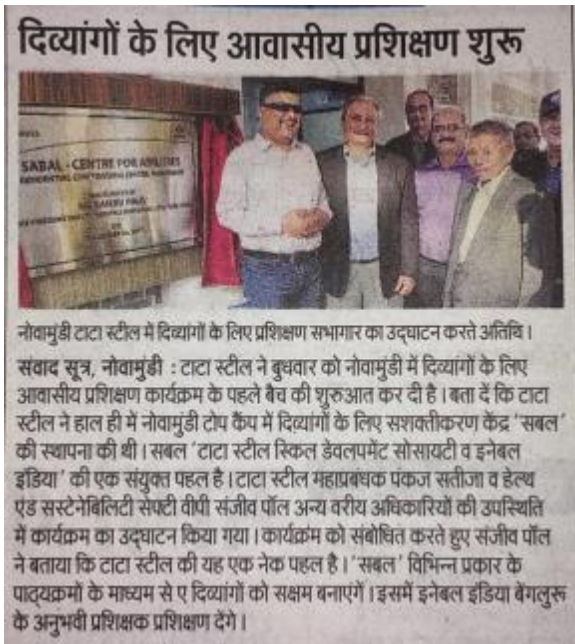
दिव्यांगों के लिए आवासीय प्रशिक्षण शुरू

SABAL - CENTRE FOR ABILITIES

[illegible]

नोवामुंडी टाटा स्टील में दिव्यांगों के लिए प्रशिक्षण सभागार का उद्घाटन करते अतिथि।

संवाद सूत्र, नोवामुंडी : टाटा स्टील ने बुधवार को नोवामुंडी में दिव्यांगों के लिए आवासीय प्रशिक्षण कार्यक्रम के पहले बैच की शुरुआत कर दी है। बता दें कि टाटा स्टील ने हाल ही में नोवामुंडी टोप कैंप में दिव्यांगों के लिए सशक्तीकरण केंद्र 'सबल' की स्थापना की थी। सबल 'टाटा स्टील स्किल डेवलपमेंट सोसायटी व इनेबल इंडिया' की एक संयुक्त पहल है। टाटा स्टील महाप्रबंधक पंकज सतीजा व हेल्थ एंड सस्टेनेबिलिटी सेफ्टी वीपी संजीव पॉल अन्य वरीय अधिकारियों की उपस्थिति में कार्यक्रम का उद्घाटन किया गया। कार्यक्रम को संबोधित करते हुए संजीव पॉल ने बताया कि टाटा स्टील की यह एक नेक पहल है। 'सबल' विभिन्न प्रकार के पाठ्यक्रमों के माध्यम से ए दिव्यांगों को सक्षम बनाएंगे। इसमें इनेबल इंडिया बेंगलुरू के अनुभवी प्रशिक्षक प्रशिक्षण देंगे।